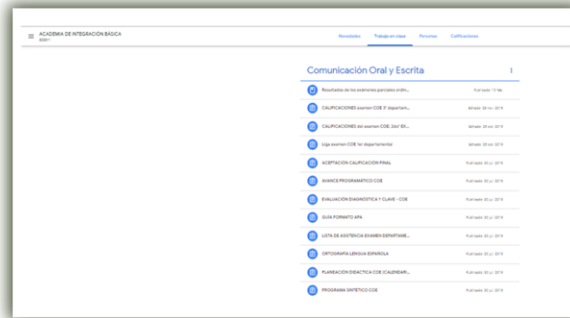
ACADEMIA DE INTEGRACION BASICA
2020-1

Novedades
Trabajo en clase
Personas
Calificaciones

Comunicación Oral y Escrita

Resultados de los exámenes parciales ordin... | Publicado: 17 feb
CALIFICACIONES examen COE 3° departam... | Editado: 30 nov 2019
CALIFICACIONES del examen COE 2do° EX... | Editado: 29 oct 2019
Liga examen COE 1er departamental | Editado: 30 sept 2019
ACEPTACIÓN CALIFICACIÓN FINAL | Publicado: 30 jul 2019
AVANCE PROGRAMATICO COE | Publicado: 30 jul 2019
EVALUACIÓN DIAGNOSTICA Y CLAVE - COE | Publicado: 30 jul 2019
GUIA FORMATO APA | Publicado: 30 jul 2019
LISTA DE ASISTENCIA EXAMEN DEPARTAME... | Publicado: 30 jul 2019
ORTOGRAFIA LENGUA ESPAÑOLA | Publicado: 30 jul 2019
PLANEACION DIDACTICA COE (CALENDARI... | Publicado: 30 jul 2019
PROGRAMA SINTETICO COE | Publicado: 30 jul 2019